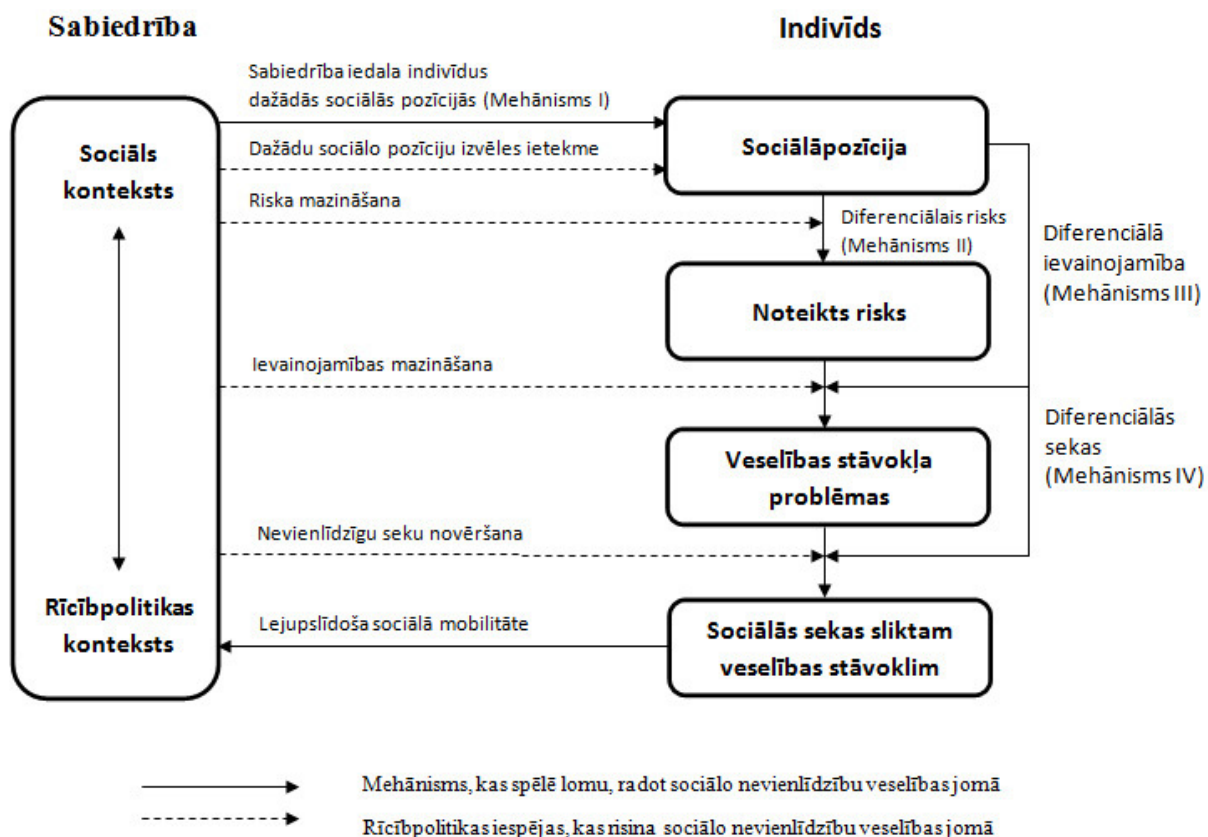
Sabiedrība

Indivīds

Sociāls konteksts

Rīcībpolitikas konteksts

Sabiedrība iedala indivīdus dažādās sociālās pozīcijās (Mehānisms I)

Dažādu sociālo pozīciju izvēles ietekme

Sociālāpozīcija

Riska mazināšana

Diferenciālais risks (Mehānisms II)

Diferenciālā ievainojamība (Mehānisms III)

Noteikts risks

Ievainojamības mazināšana

Diferenciālās sekas (Mehānisms IV)

Veselības stāvokļa problēmas

Nevienlīdzīgu seku novēršana

Lejupslīdoša sociālā mobilitāte

Sociālās sekas sliktam veselības stāvoklim

Mehānisms, kas spēlē lomu, radot sociālo nevienlīdzību veselības jomā

Rīcībpolitikas iespējas, kas risina sociālo nevienlīdzību veselības jomā